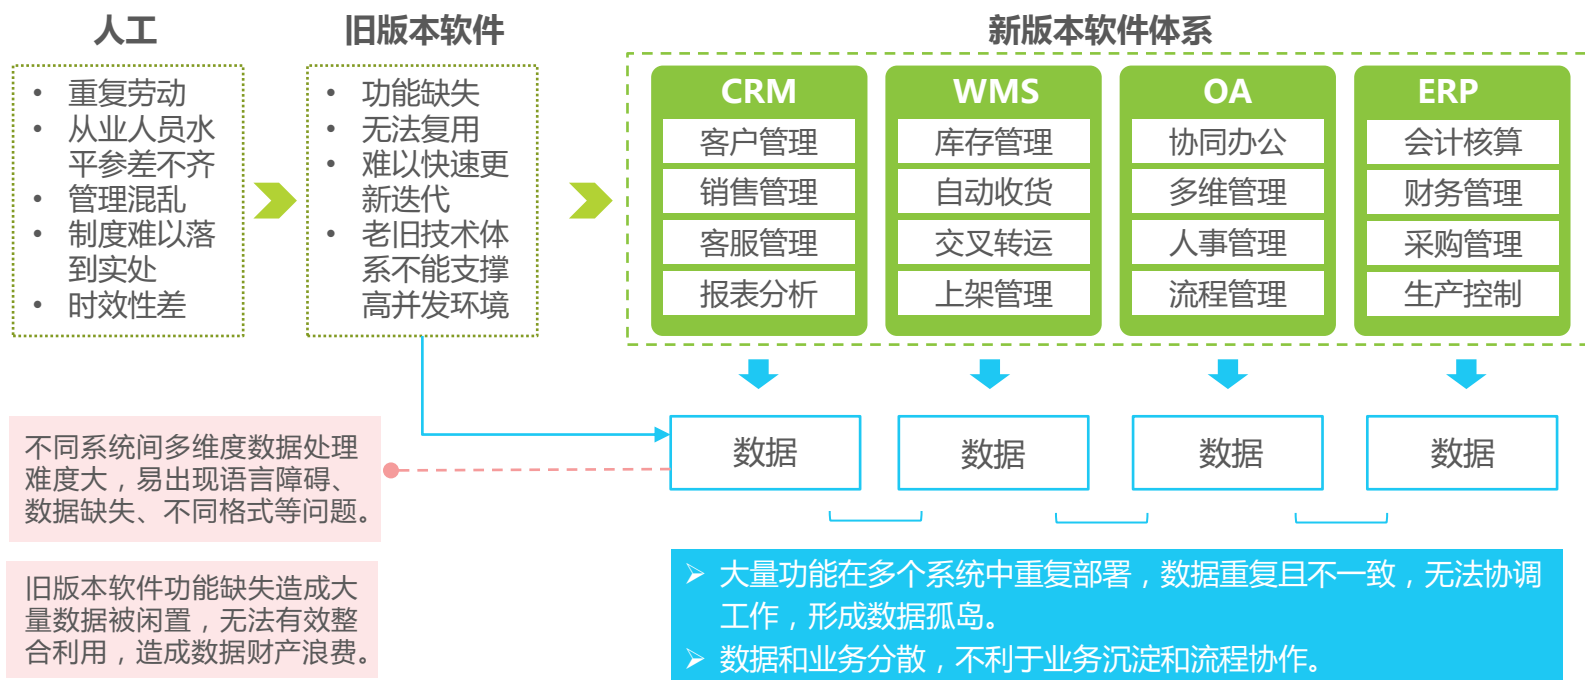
人工

• 重复劳动
• 从业人员水平参差不齐
• 管理混乱
• 制度难以落到实处
• 时效性差

旧版本软件

• 功能缺失
• 无法复用
• 难以快速更新迭代
• 老旧技术体系不能支撑高并发环境

新版本软件体系

| CRM | WMS | OA | ERP |
|---|---|---|---|
| 客户管理 | 库存管理 | 协同办公 | 会计核算 |
| 销售管理 | 自动收货 | 多维管理 | 财务管理 |
| 客服管理 | 交叉转运 | 人事管理 | 采购管理 |
| 报表分析 | 上架管理 | 流程管理 | 生产控制 |

数据 数据 数据 数据

不同系统间多维度数据处理难度大，易出现语言障碍、数据缺失、不同格式等问题。

旧版本软件功能缺失造成大量数据被闲置，无法有效整合利用，造成数据财产浪费。

➢ 大量功能在多个系统中重复部署，数据重复且不一致，无法协调工作，形成数据孤岛。
➢ 数据和业务分散，不利于业务沉淀和流程协作。